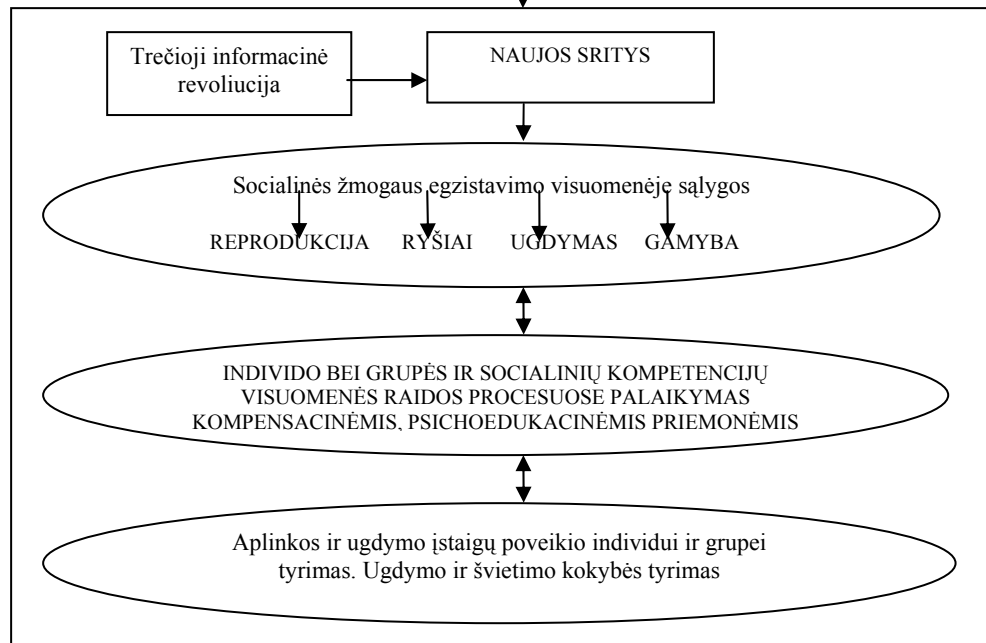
Trečioji informacinė revoliucija

NAUJOS SRITYS

Socialinės žmogaus egzistavimo visuomenėje sąlygos

REPRODUKCIJA RYŠIAI UGDYMAS GAMYBA

INDIVIDO BEI GRUPĖS IR SOCIALINIŲ KOMPETENCIJŲ VISUOMENĖS RAIDOS PROCESUOSE PALAIKYMAS KOMPENSACINĖMIS, PSICHOEDUKACINĖMIS PRIEMONĖMIS

Aplinkos ir ugdymo įstaigų poveikio individui ir grupei tyrimas. Ugdymo ir švietimo kokybės tyrimas